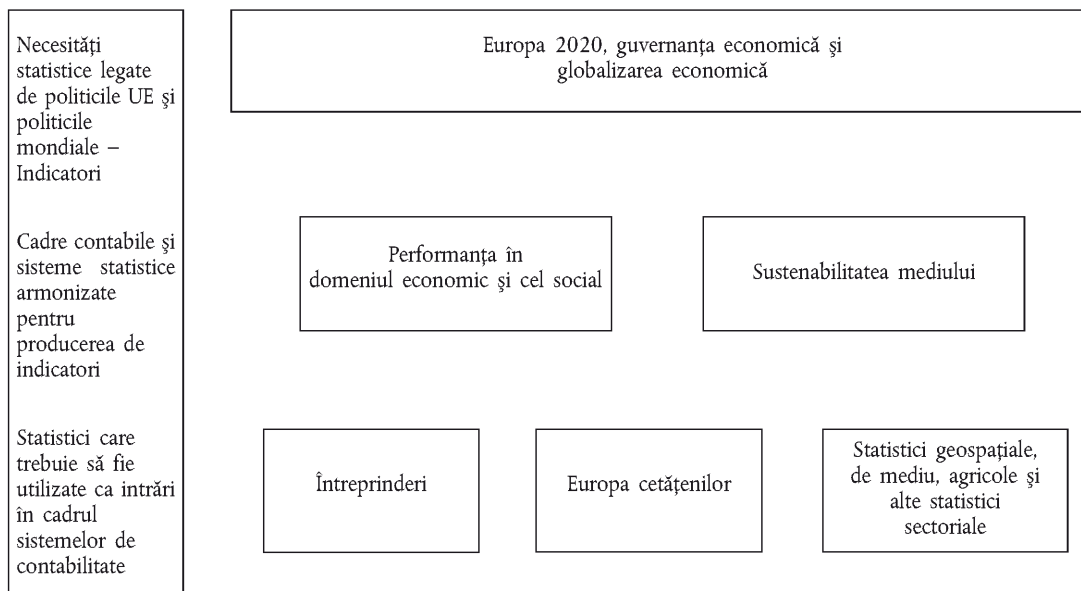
Necesități statistice legate de politicile UE şi politicile mondiale – Indicatori

Europa 2020, guvernanța economică şi globalizarea economică

Cadre contabile şi sisteme statistice armonizate pentru producerea de indicatori

Performanța în domeniul economic şi cel social

Sustenabilitatea mediului

Statistici care trebuie să fie utilizate ca intrări în cadrul sistemelor de contabilitate

Întreprinderi

Europa cetățenilor

Statistici geospațiale, de mediu, agricole şi alte statistici sectoriale